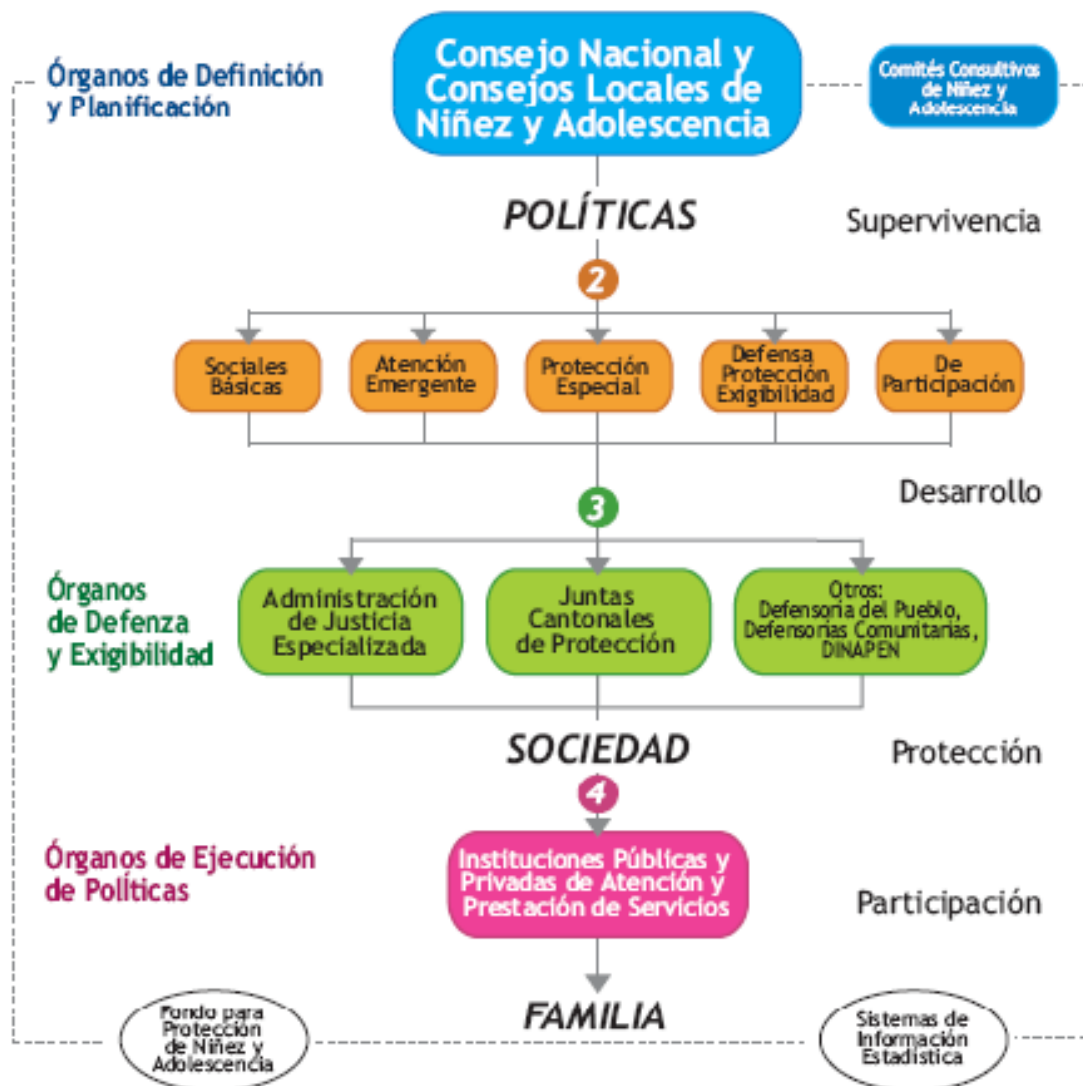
Órganos de Definición y Planificación

Consejo Nacional y Consejos Locales de Niñez y Adolescencia

Comités Consultivos de Niñez y Adolescencia

POLÍTICAS

Supervivencia

2

Sociales Básicas

Atención Emergente

Protección Especial

Defensa Protección Exigibilidad

De Participación

Desarrollo

3

Órganos de Defenza y Exigibilidad

Administración de Justicia Especializada

Juntas Cantonales de Protección

Otros: Defensoria del Pueblo, Defensorias Comunitarias, DINAPEN

SOCIEDAD

Protección

4

Órganos de Ejecución de Políticas

Instituciones Públicas y Privadas de Atención y Prestación de Servicios

Participación

FAMILIA

Fondo para Protección de Niñez y Adolescencia

Sistemas de Información Estadística